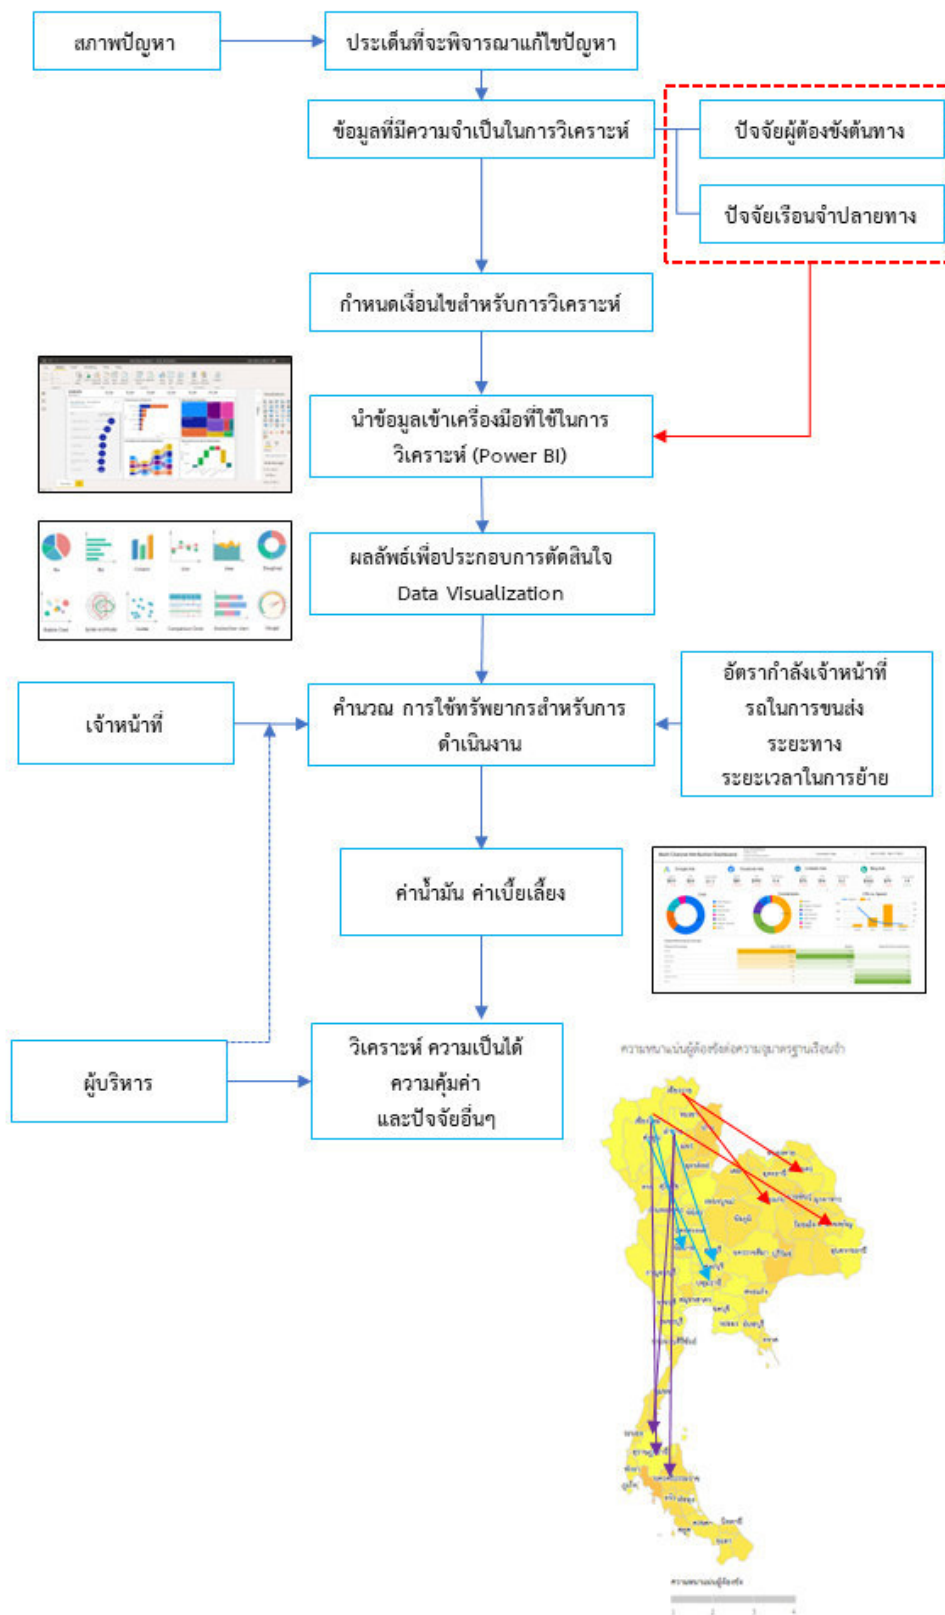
สภาพปัญหา

ประเด็นที่จะพิจารณาแก้ไขปัญหา

ข้อมูลที่มีความจำเป็นในการวิเคราะห์

ปัจจัยผู้ต้องขังต้นทาง

ปัจจัยเรือนจำปลายทาง

กำหนดเงื่อนไขสำหรับการวิเคราะห์

นำข้อมูลเข้าเครื่องมือที่ใช้ในการวิเคราะห์ (Power BI)

ผลลัพธ์เพื่อประกอบการตัดสินใจ Data Visualization

เจ้าหน้าที่

คำนวณ การใช้ทรัพยากรสำหรับการดำเนินงาน

อัตรากำลังเจ้าหน้าที่
รถในการขนส่ง
ระยะทาง
ระยะเวลาในการย้าย

ค่าน้ำมัน ค่าเบี้ยเลี้ยง

ผู้บริหาร

วิเคราะห์ ความเป็นได้
ความคุ้มค่า
และปัจจัยอื่นๆ

ความหนาแน่นผู้ต้องขังต่อความจุมาตรฐานเรือนจำ